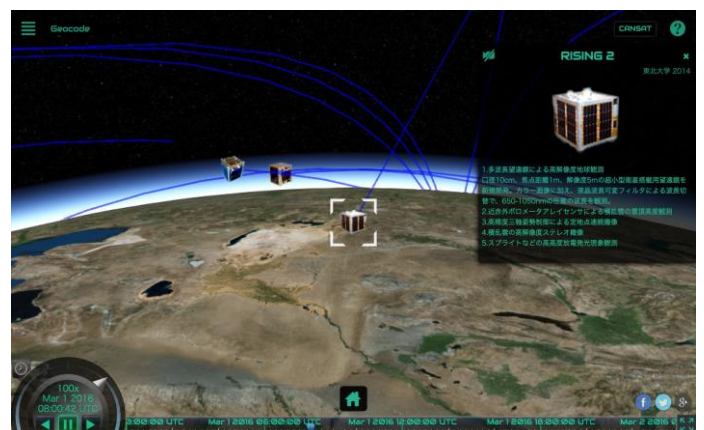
Geocode

CANSAT

?

RISING 2

×

東北大学 2014

1.多波長望遠鏡による高解像度地球観測
口径10cm、焦点距離1m、解像度5mの超小型衛星搭載望遠鏡を新規開発。カラー画像に加え、液晶波長可変フィルタによる波長切替で、650-1050nmの分光画像を撮影。
2.近赤外ボロメータアレイセンサによる積乱雲の雲頂高度観測
3.高精度三軸姿勢制御による地点追跡撮像
4.積乱雲の高解像度ステレオ観像
5.スプライトなどの高高度放電発光現象観測

100x
Mar 1 2016
08:00:42 UTC

00:00 UTC    Mar 1 2016 08:00:00 UTC    Mar 1 2016 12:00:00 UTC    Mar 1 2016 16:00:00 UTC    Mar 2 2016